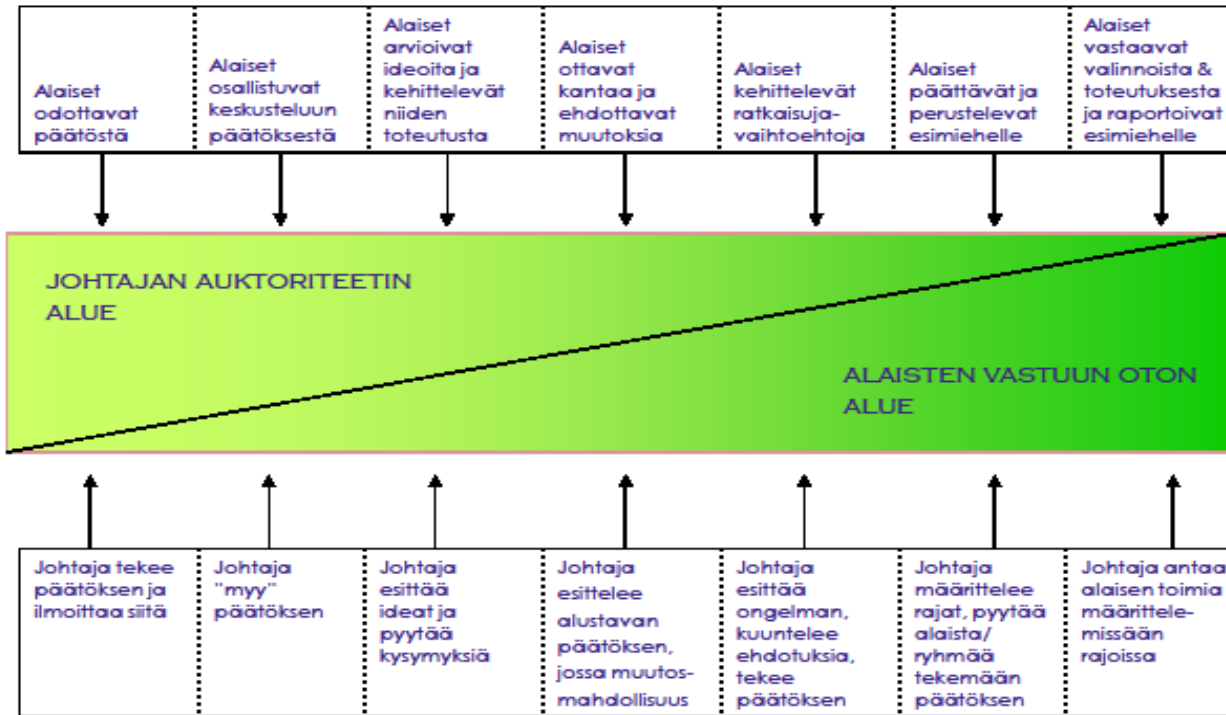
| Alaiset odottavat päätöstä | Alaiset osallistuvat keskusteluun päätöksestä | Alaiset arvioivat ideoita ja kehittelevät niiden toteutusta | Alaiset ottavat kantaa ja ehdottavat muutoksia | Alaiset kehittelevät ratkaisuja-vaihtoehtoja | Alaiset päättävät ja perustelevat esimiehelle | Alaiset vastaavat valinnoista & toteutuksesta ja raportoivat esimiehelle |
|---|---|---|---|---|---|---|

JOHTAJAN AUKTORITEETIN ALUE

ALAISTEN VASTUUN OTON ALUE

| Johtaja tekee päätöksen ja ilmoittaa siitä | Johtaja "myy" päätöksen | Johtaja esittää ideat ja pyytää kysymyksiä | Johtaja esittelee alustavan päätöksen, jossa muutos-mahdollisuus | Johtaja esittää ongelman, kuuntelee ehdotuksia, tekee päätöksen | Johtaja määrittelee rajat, pyytää alaista/ ryhmää tekemään päätöksen | Johtaja antaa alaisen toimia määrittele-missään rajoissa |
|---|---|---|---|---|---|---|